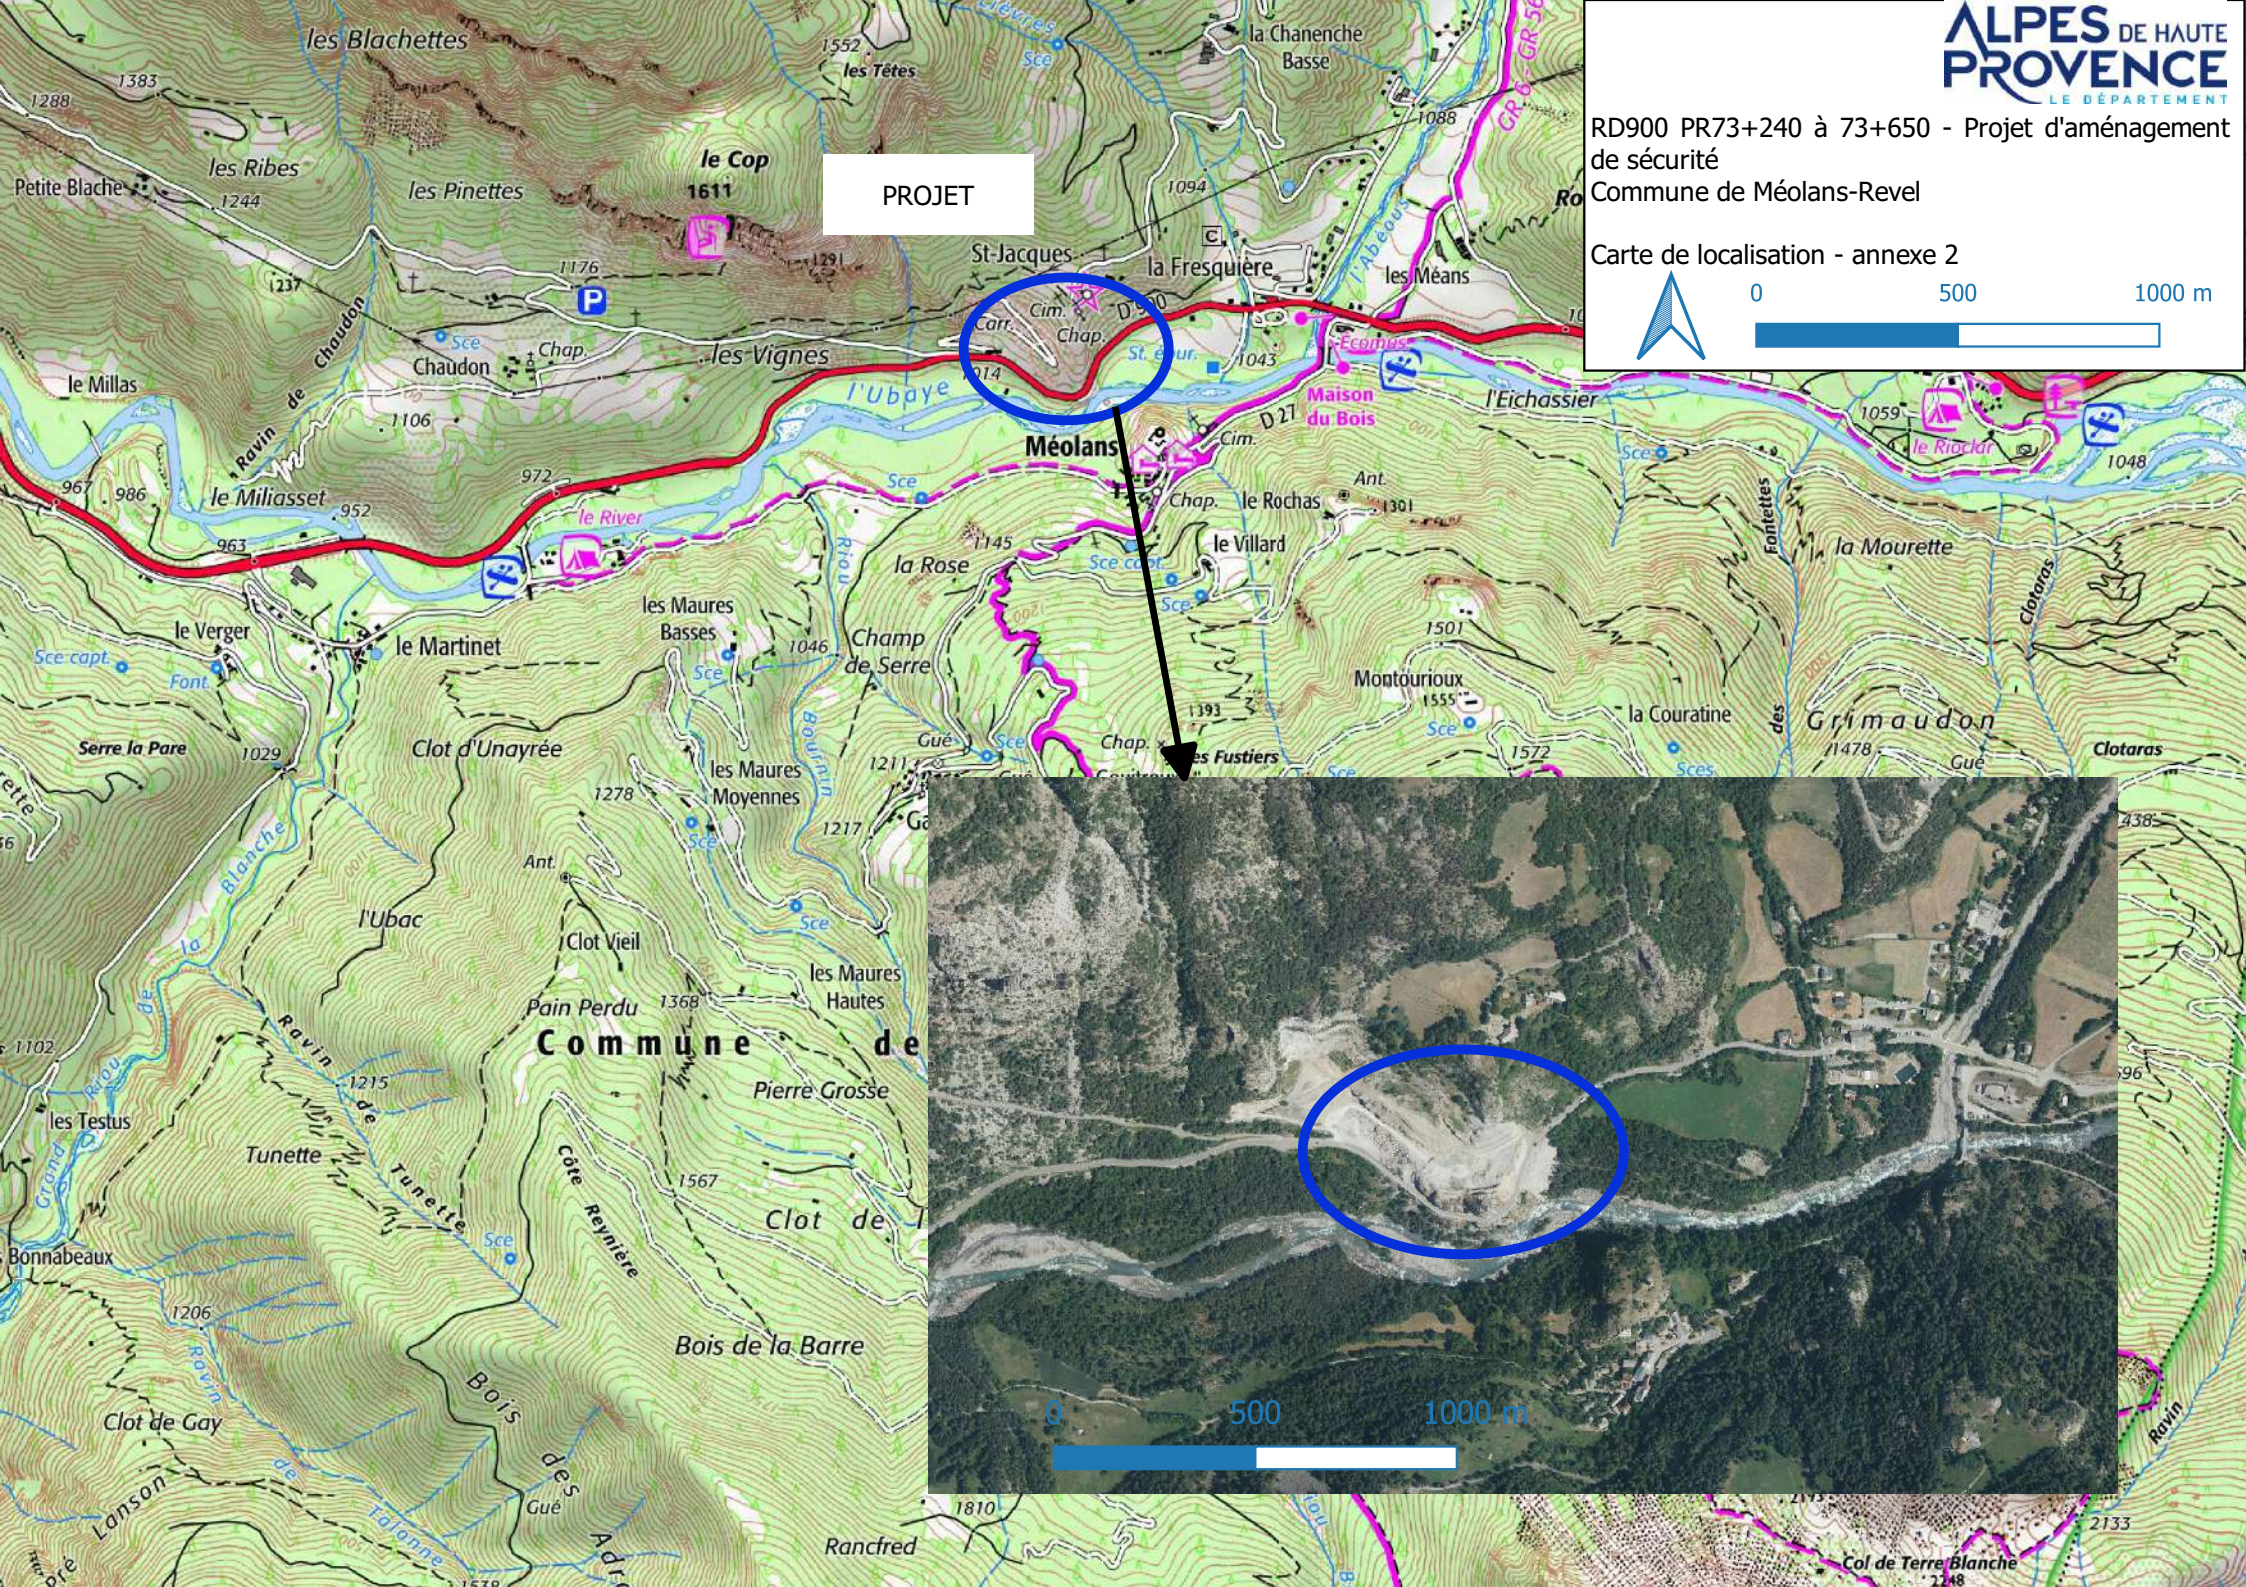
ALPES DE HAUTE PROVENCE
LE DÉPARTEMENT

RD900 PR73+240 à 73+650 - Projet d'aménagement de sécurité
Commune de Méolans-Revel

Carte de localisation - annexe 2

0 500 1000 m

PROJET

les Blachettes
1552
les Têtes
la Chanenche Basse
1383
1288
les Ribes
Petite Blache
1244
les Pinettes
le Cop
1611
1094
1088
1291
St-Jacques
la Fresquière
les Méans
1176
1237
Chaudon
Chap.
les Vignes
Carr.
Cim.
Chap.
D900
St-Laur.
1043
Ecomus.
Maison du Bois
Ravin de Chaudon
le Millas
1106
l'Ubaye
Méolans
Cim.
D27
l'Eichassier
1059
le Riou
1048
967
986
le Miliasset
972
952
963
le River
Sce
Sce
Sce capt.
Chap.
le Rochas
Ant.
1301
la Rose
1145
le Villard
la Mourette
Fontettes
Clotaras
le Verger
Sce capt.
Font.
le Martinet
les Maures Basses
1046
Champ de Serre
1501
Montourioux
1555
la Couratine
des Grimaudon
1572
1478
Gué
Clotaras
Serre la Pare
1029
Clot d'Unayrée
1278
les Maures Moyennes
Chap.
les Fustiers
1217
Ant.
l'Ubac
Clot Vieil
les Maures Hautes
Pain Perdu
1368
Commune de
1102
Ravin
1215
Pierre Grosse
les Testus
Tunette
Ravin de Tunette
Côte Reynière
1567
Clot de
Bonnabeaux
1206
Bois de la Barre
Clot de Gay
Bois des
Gué
1810
Rancfred
2133
Col de Terre Blanche
2248

0 500 1000 m